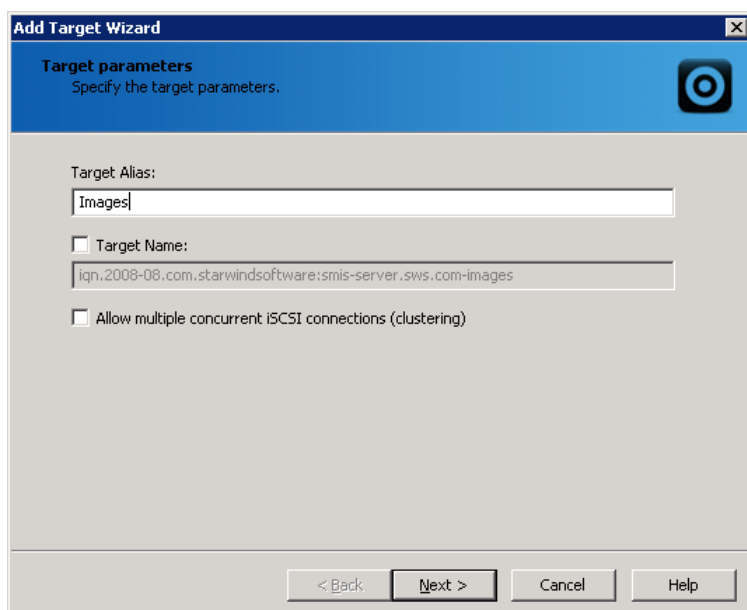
Add Target Wizard

Target parameters
Specify the target parameters.

Target Alias:
Images

Target Name:
iqn.2008-08.com.starwindsoftware:smis-server.sws.com-images

Allow multiple concurrent iSCSI connections (clustering)

< Back
Next >
Cancel
Help